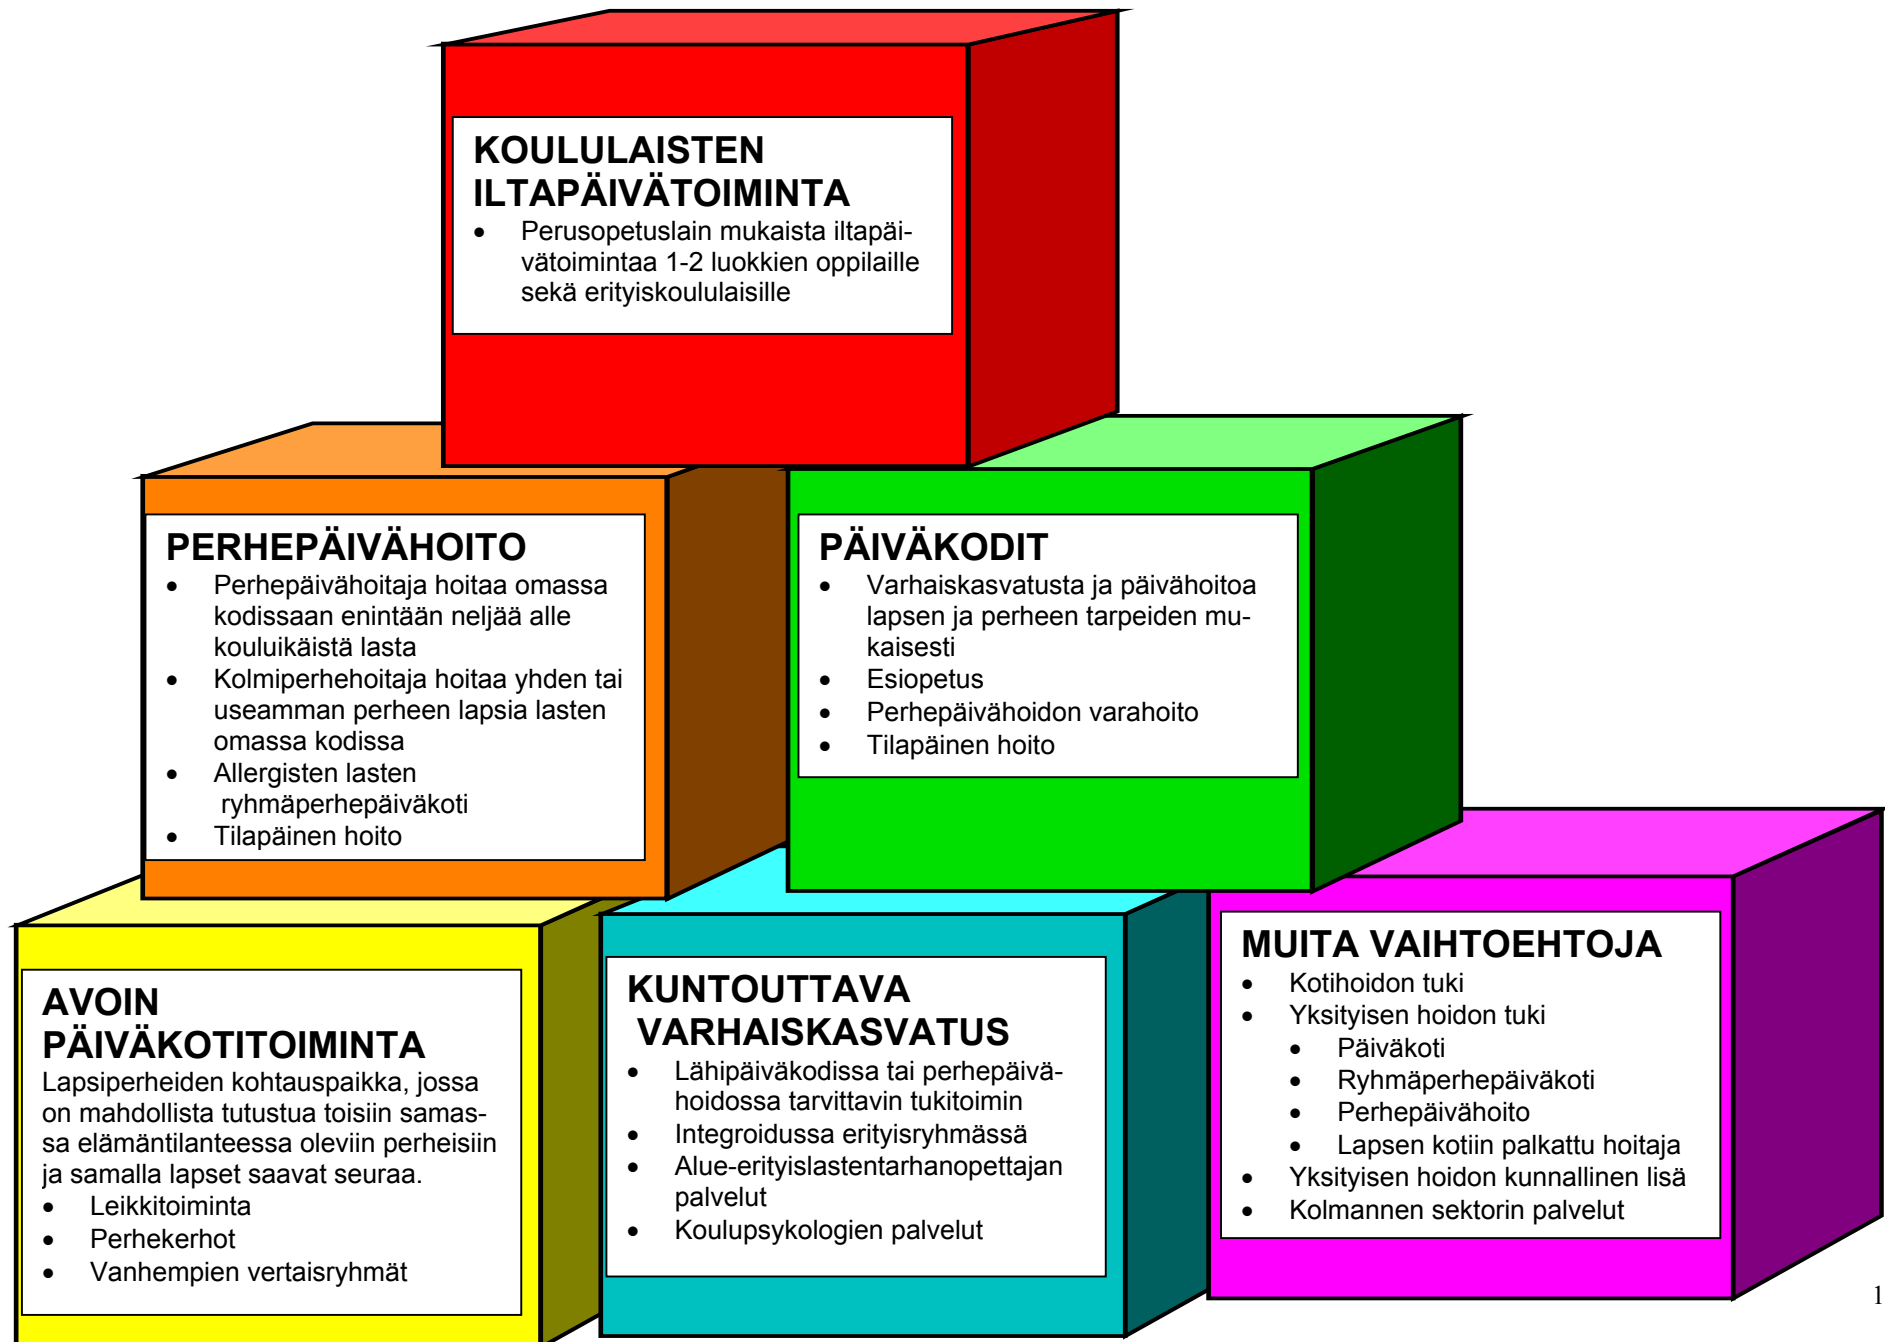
KOULULAISTEN ILTAPÄIVÄTOIMINTA
- Perusopetuslain mukaista iltapäivätoimintaa 1-2 luokkien oppilaille sekä erityiskoululaisille

PERHEPÄIVÄHOITO
- Perhepäivähoitaja hoitaa omassa kodissaan enintään neljää alle kouluikäistä lasta
- Kolmiperhehoitaja hoitaa yhden tai useamman perheen lapsia lasten omassa kodissa
- Allergisten lasten ryhmäperhepäiväkoti
- Tilapäinen hoito

PÄIVÄKODIT
- Varhaiskasvatusta ja päivähoitoa lapsen ja perheen tarpeiden mukaisesti
- Esiopetus
- Perhepäivähoidon varahoito
- Tilapäinen hoito

AVOIN PÄIVÄKOTITOIMINTA
Lapsiperheiden kohtauspaikka, jossa on mahdollista tutustua toisiin samassa elämäntilanteessa oleviin perheisiin ja samalla lapset saavat seuraa.
- Leikkitoiminta
- Perhekerhot
- Vanhempien vertaisryhmät

KUNTOUTTAVA VARHAISKASVATUS
- Lähipäiväkodissa tai perhepäivähoidossa tarvittavin tukitoimin
- Integroidussa erityisryhmässä
- Alue-erityislastentarhanopettajan palvelut
- Koulupsykologien palvelut

MUITA VAIHTOEHTOJA
- Kotihoidon tuki
- Yksityisen hoidon tuki
  - Päiväkoti
  - Ryhmäperhepäiväkoti
  - Perhepäivähoito
  - Lapsen kotiin palkattu hoitaja
- Yksityisen hoidon kunnallinen lisä
- Kolmannen sektorin palvelut

1